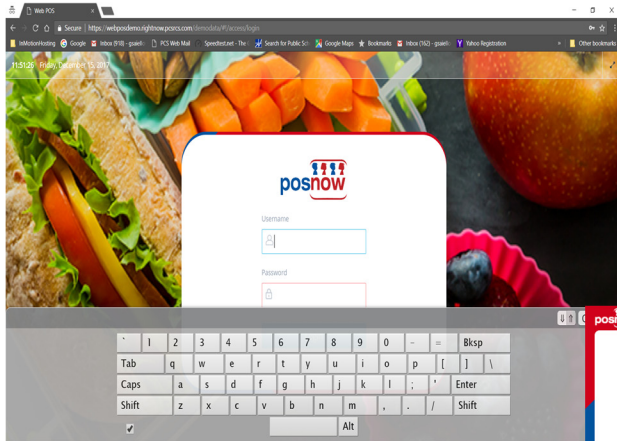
Web POS

Secure | https://webposdemo.rightnow.posrcs.com/demodata/#!/access/login

InMotionHosting Google Inbox (918) - gsaiel PCS Web Mail Speedtest.net - The Search for Public Sch Google Maps Bookmarks Inbox (162) - gsaiel Yahoo Registration » Other bookmarks

11:51:26 Friday, December 15, 2017

posnow

Username

Password

posn

| ` | 1 | 2 | 3 | 4 | 5 | 6 | 7 | 8 | 9 | 0 | - | = | Bksp |
|---|---|---|---|---|---|---|---|---|---|---|---|---|---|
| Tab | q | w | e | r | t | y | u | i | o | p | [ | ] | \ |
| Caps | a | s | d | f | g | h | j | k | l | ; | ' | Enter | |
| Shift | z | x | c | v | b | n | m | , | . | / | Shift | | |

Alt